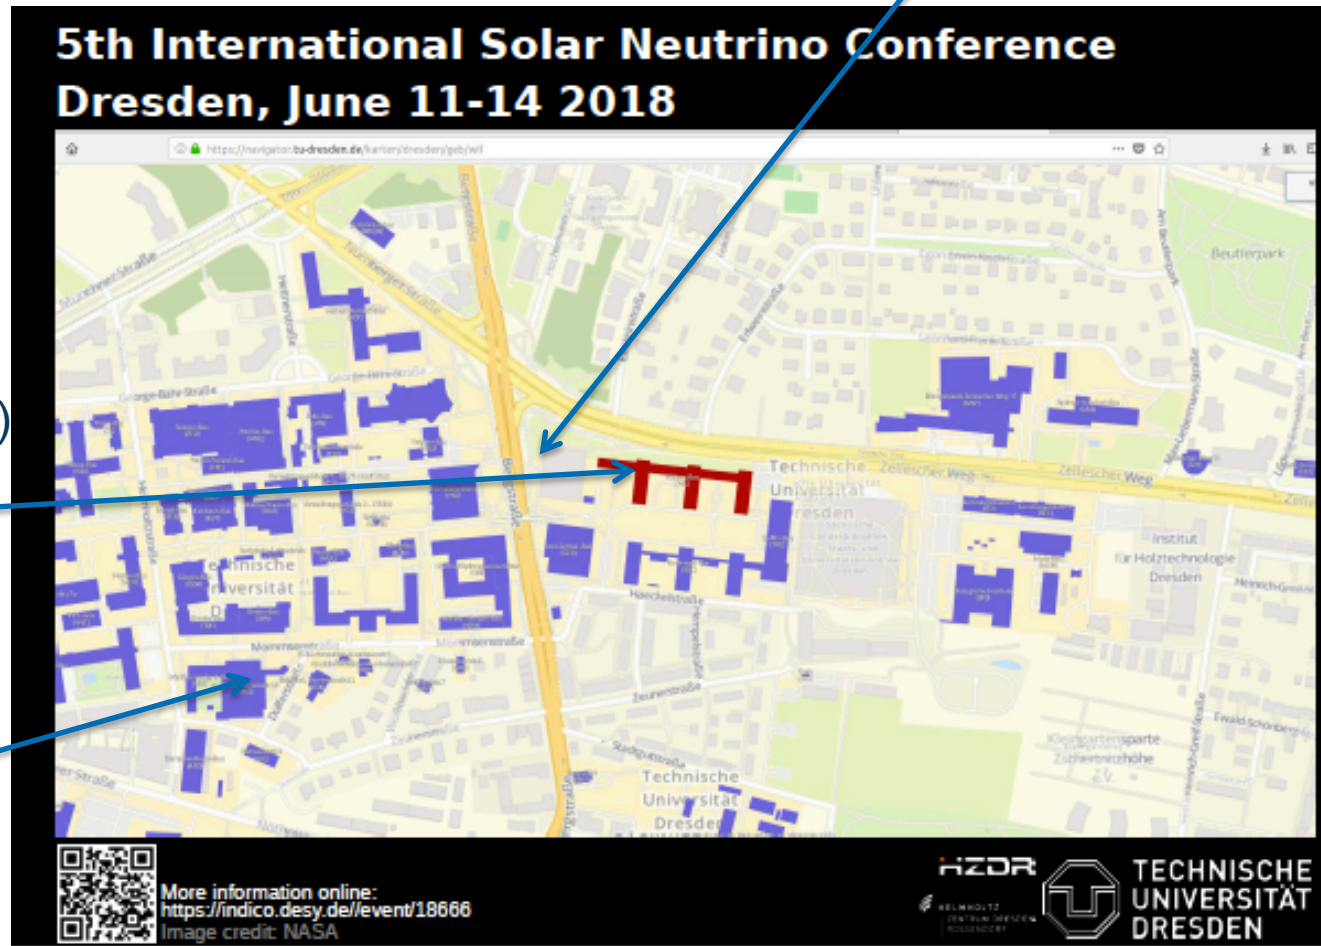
5th International Solar Neutrino Conference
Dresden, June 11-14 2018

https://navigator.tu-dresden.de/karten/dresden/geb/wil

Münchner Straße
Nürnberger Straße
George-Bähr-Straße
Bergstraße
Technische Universität Dresden
Zellescher Weg
Zellescher Weg
Beutlerpark
Institut für Holztechnologie Dresden
Haeckelstraße
Mommsenstraße
Mommsenstraße
Zeunerstraße
Technische Universität Dresden
Technische Universität Dresden
Kleingartensparte Zschertnitzhöhe
Ewald-Schönberg-Straße
Heinrich-Greif-Straße

More information online:
https://indico.desy.de//event/18666
Image credit: NASA

HZDR
HELMHOLTZ ZENTRUM DRESDEN ROSSENDORF
TECHNISCHE UNIVERSITÄT DRESDEN